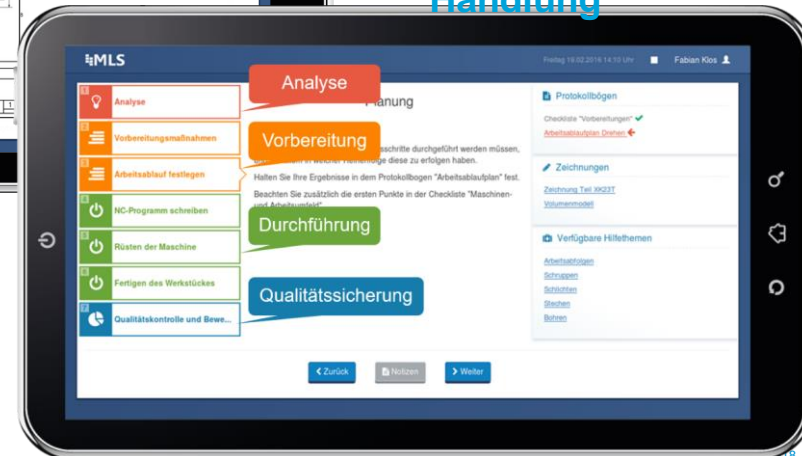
Handlung

MLS

Freitag 19.02.2016 14:13 Uhr Fabian Klos

Analyse

Vorbereitungsmaßnahmen

Arbeitsablauf festlegen

NC-Programm schreiben

Rüsten der Maschine

Fertigen des Werkstückes

Qualitätskontrolle und Bewe...

Analyse

Vorbereitung

Durchführung

Qualitätssicherung

Planung

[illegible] Arbeitsschritte durchgeführt werden müssen, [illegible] in welcher Reihenfolge diese zu erfolgen haben.

Halten Sie Ihre Ergebnisse in dem Protokollbogen "Arbeitsablaufplan" fest.

Beachten Sie zusätzlich die ersten Punkte in der Checkliste "Maschinen- und Arbeitsumfeld".

Protokollbögen

Checkliste "Vorbereitungen"

Arbeitsablaufplan Drehen

Zeichnungen

Zeichnung Teil XK23T

Volumenmodell

Verfügbare Hilfethemen

Arbeitsabfolgen

Schruppen

Schlichten

Stechen

Bohren

Zurück

Notizen

Weiter